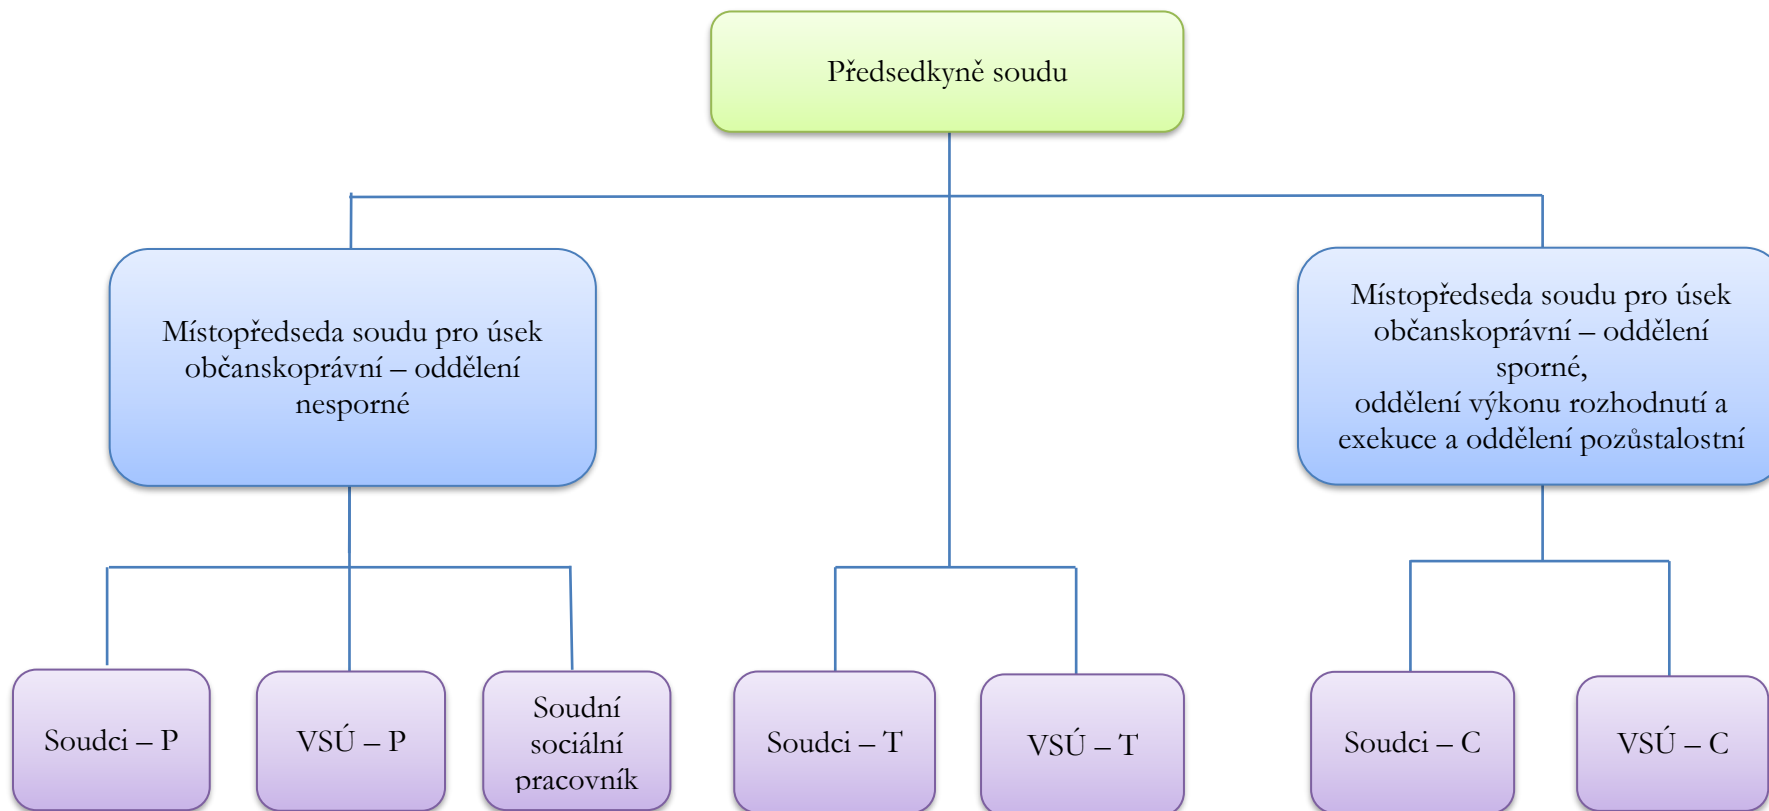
Předsedkyně soudu

Místopředseda soudu pro úsek občanskoprávní – oddělení nesporné

Místopředseda soudu pro úsek občanskoprávní – oddělení sporné,
oddělení výkonu rozhodnutí a exekuce a oddělení pozůstalostní

Soudci – P

VSÚ – P

Soudní sociální pracovník

Soudci – T

VSÚ – T

Soudci – C

VSÚ – C